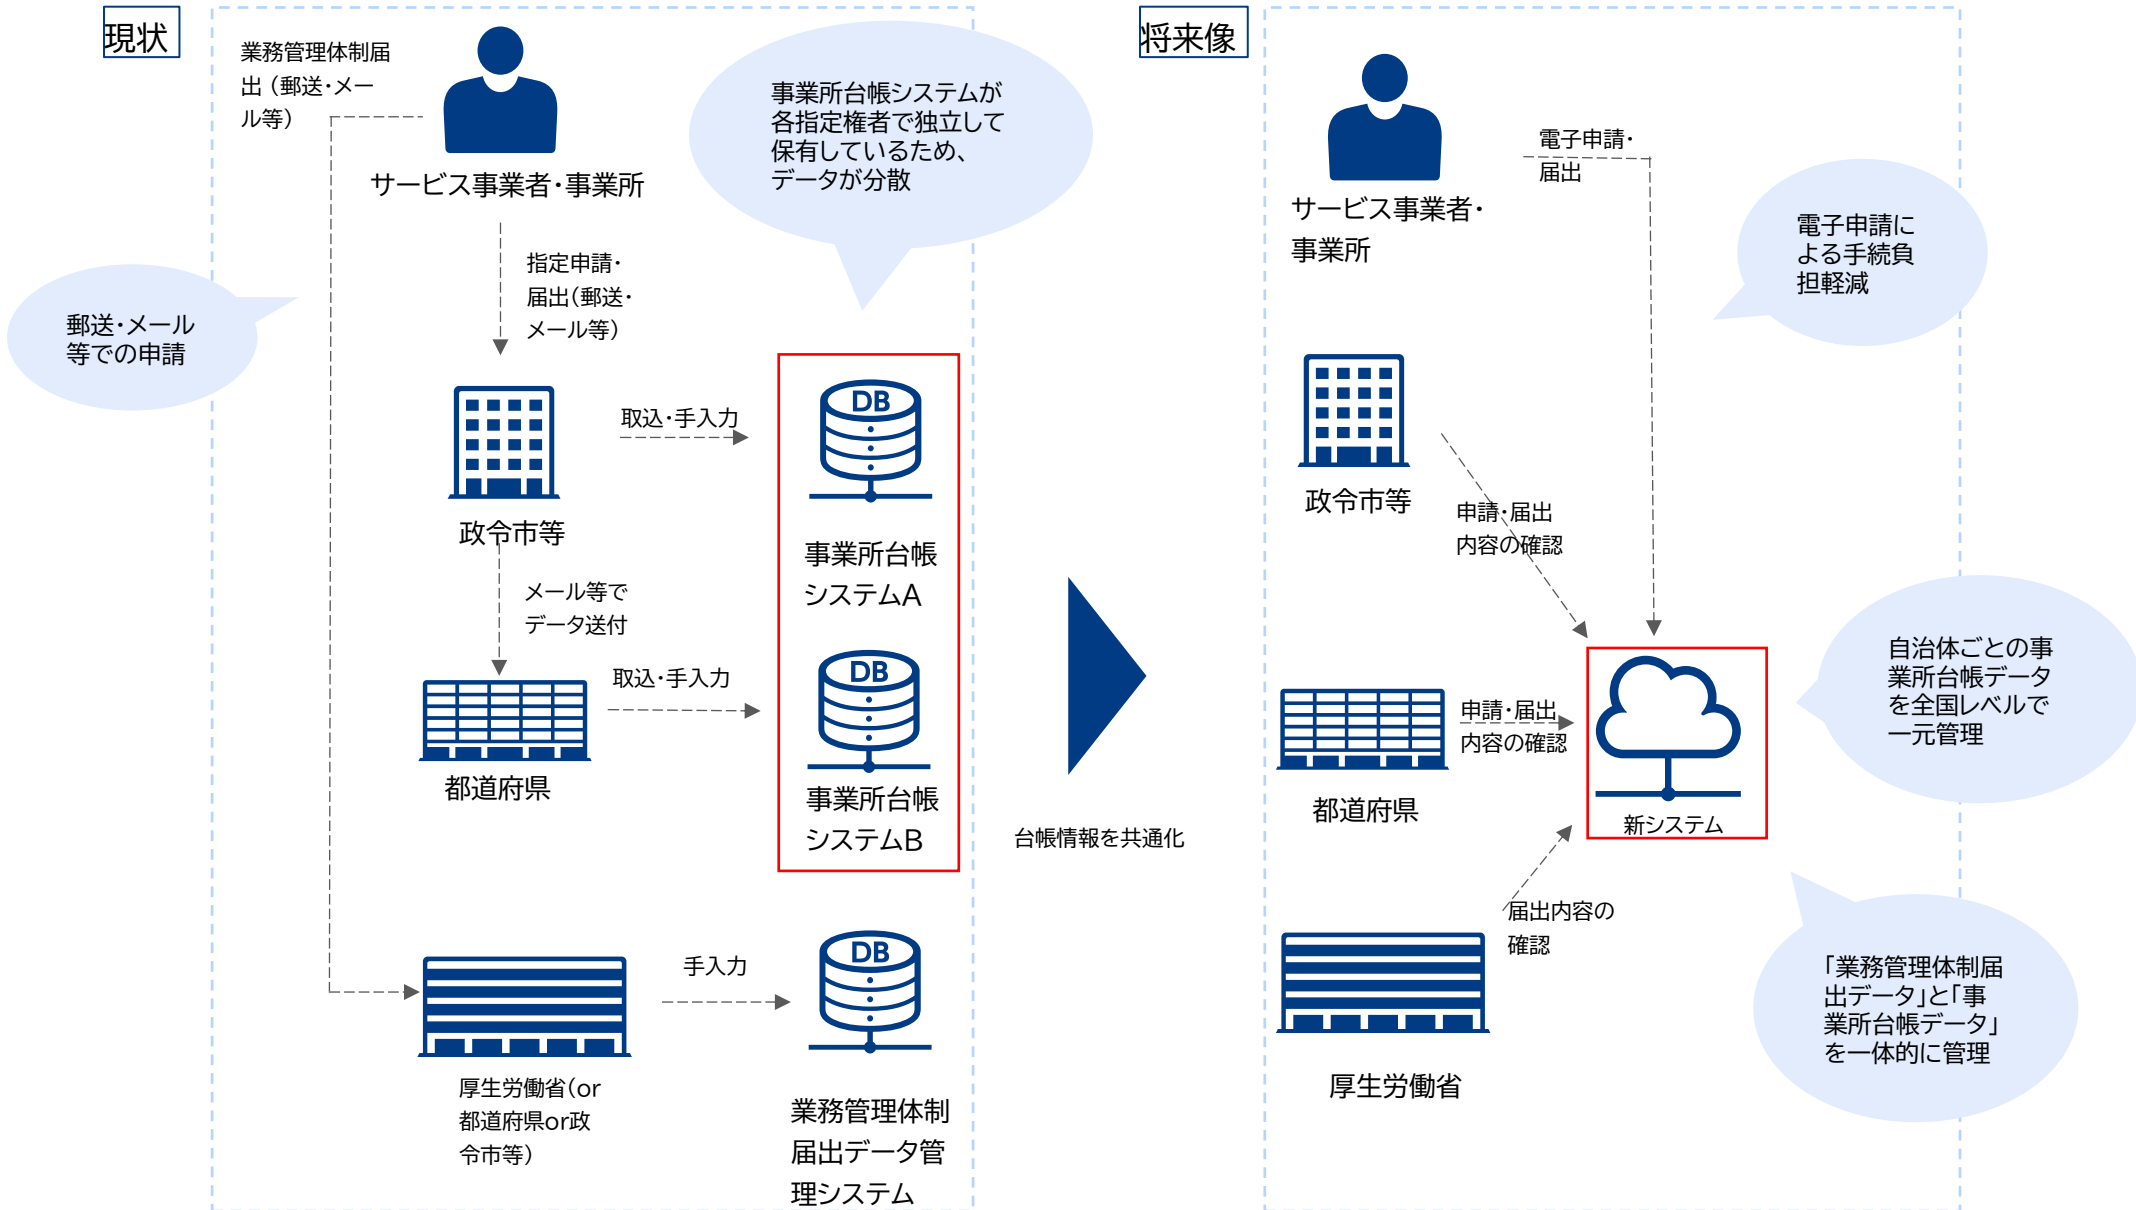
現状

業務管理体制届出（郵送・メール等）

サービス事業者・事業所

事業所台帳システムが各指定権者で独立して保有しているため、データが分散

指定申請・届出（郵送・メール等）

郵送・メール等での申請

取込・手入力

DB

政令市等

事業所台帳システムA

メール等でデータ送付

取込・手入力

DB

都道府県

事業所台帳システムB

手入力

DB

厚生労働省（or都道府県or政令市等）

業務管理体制届出データ管理システム

台帳情報を共通化

将来像

サービス事業者・事業所

電子申請・届出

電子申請による手続負担軽減

政令市等

申請・届出内容の確認

都道府県

申請・届出内容の確認

新システム

自治体ごとの事業所台帳データを全国レベルで一元管理

届出内容の確認

厚生労働省

「業務管理体制届出データ」と「事業所台帳データ」を一体的に管理